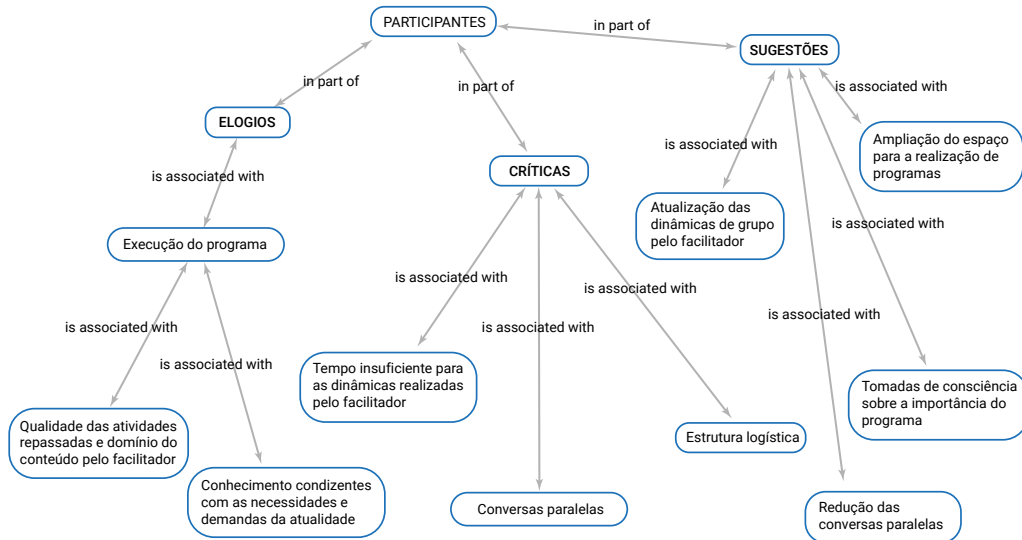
PARTICIPANTES

in part of

SUGESTÕES

in part of

in part of

is associated with

ELOGIOS

CRÍTICAS

is associated with

Ampliação do espaço para a realização de programas

is associated with

is associated with

Atualização das dinâmicas de grupo pelo facilitador

is associated with

Execução do programa

is associated with

is associated with

is associated with

is associated with

is associated with

is associated with

Tempo insuficiente para as dinâmicas realizadas pelo facilitador

Tomadas de consciência sobre a importância do programa

Qualidade das atividades repassadas e domínio do conteúdo pelo facilitador

Estrutura logística

Conhecimento condizentes com as necessidades e demandas da atualidade

Conversas paralelas

Redução das conversas paralelas